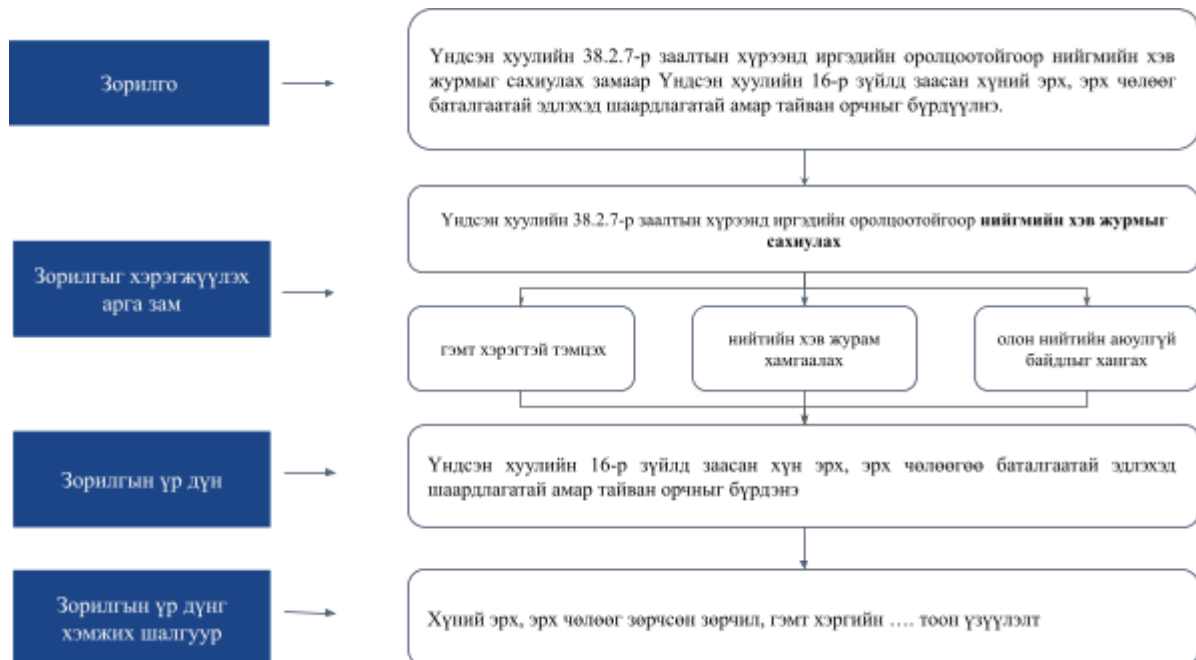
Зорилго

Үндсэн хуулийн 38.2.7-р заалтын хүрээнд иргэдийн оролцоотойгоор нийгмийн хэв журмыг сахиулах замаар Үндсэн хуулийн 16-р зүйлд заасан хүний эрх, эрх чөлөөг баталгаатай эдлэхэд шаардлагатай амар тайван орчныг бүрдүүлнэ.

Зорилгыг хэрэгжүүлэх арга зам

Үндсэн хуулийн 38.2.7-р заалтын хүрээнд иргэдийн оролцоотойгоор **нийгмийн хэв журмыг сахиулах**

гэмт хэрэгтэй тэмцэх

нийтийн хэв журам хамгаалах

олон нийтийн аюулгүй байдлыг хангах

Зорилгын үр дүн

Үндсэн хуулийн 16-р зүйлд заасан хүн эрх, эрх чөлөөгөө баталгаатай эдлэхэд шаардлагатай амар тайван орчныг бүрдэнэ

Зорилгын үр дүнг хэмжих шалгуур

Хүний эрх, эрх чөлөөг зөрчсөн зөрчил, гэмт хэргийн …. тоон үзүүлэлт